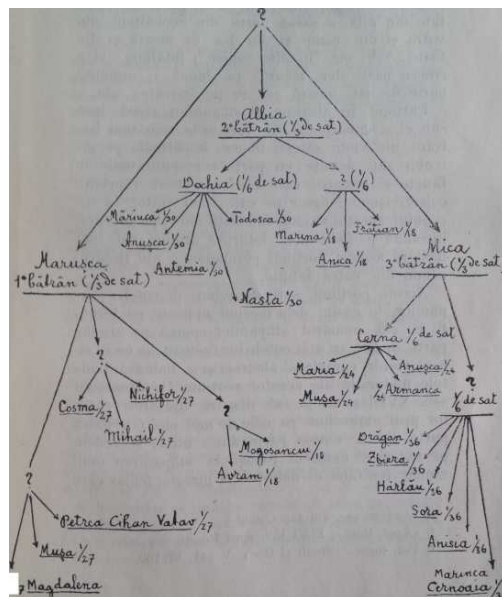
?

Albia
2° bătrân (⅓ de sat)

Dochia (⅙ de sat)

? (⅙)

Măriuca /30

Anusca /30

Antemia /30

Todosca /30

Nasta /30

Marina /18

Anica /18

Ioțipan /18

Marusca
1° bătrân (⅓ de sat)

Mica
3° bătrân (⅓ de sat)

Cerna ⅙ de sat

Maria /24

Mușa /24

Anușca /24

Armanca /24

?
⅙ de sat

Drăgan /36

Zbiera /36

Hârlău /36

Sora /36

Anisia /36

Marinca Cernoasa /36

?

Cosma /27

Nichifor /27

Mihail /27

?

Mogoranciu /18

Avram /18

?

Petrea Cihan Vatav /27

Mușa /27

? Magdalena